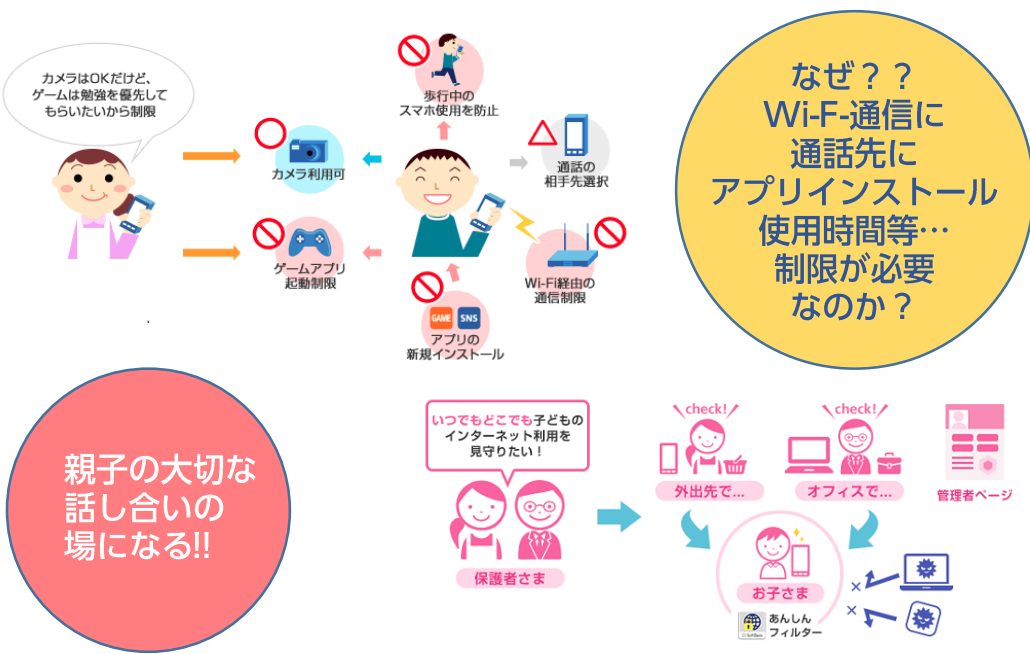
カメラはOKだけど、ゲームは勉強を優先してもらいたいから制限

カメラ利用可

ゲームアプリ起動制限

歩行中のスマホ使用を防止

通話の相手先選択

Wi-Fi経由の通信制限

GAME SNS

アプリの新規インストール

なぜ？？
Wi-F-通信に
通話先に
アプリインストール
使用時間等…
制限が必要
なのか？

親子の大切な話し合いの場になる!!

いつでもどこでも子どものインターネット利用を見守りたい！

保護者さま

check!

外出先で…

check!

オフィスで…

管理者ページ

お子さま

あんしんフィルター